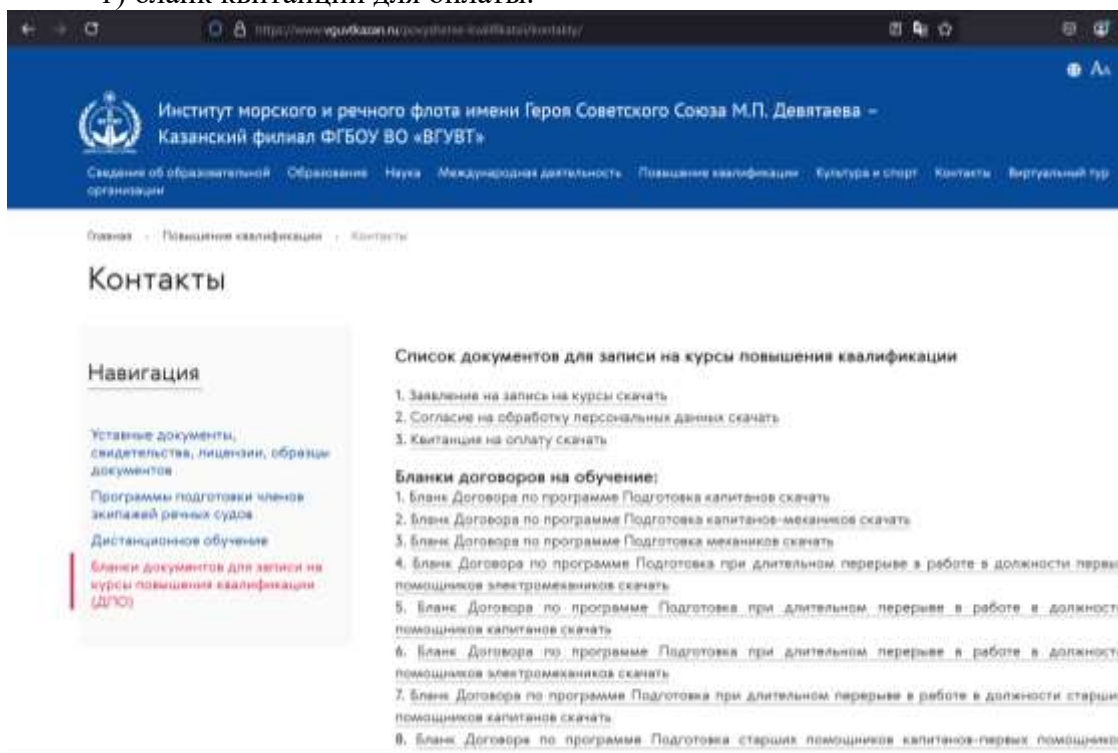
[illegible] бланк квитанции для оплаты.

https://www.vguvtkazan.ru/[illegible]

Институт морского и речного флота имени Героя Советского Союза М.П. Девятаева – Казанский филиал ФГБОУ ВО «ВГУВТ»

Сведения об образовательной организации Образование Наука Международная деятельность Повышение квалификации Культура и спорт Контакты Виртуальный тур

Главная · Повышение квалификации · Контакты

Контакты

Навигация

Уставные документы, свидетельства, лицензии, образцы документов

Программы подготовки членов экипажей речных судов

Дистанционное обучение

Бланки документов для записи на курсы повышения квалификации (ДПО)

Список документов для записи на курсы повышения квалификации

1. Заявление на запись на курсы скачать
2. Согласие на обработку персональных данных скачать
3. Квитанция на оплату скачать

Бланки договоров на обучение:
1. Бланк Договора по программе Подготовка капитанов скачать
2. Бланк Договора по программе Подготовка капитанов-механиков скачать
3. Бланк Договора по программе Подготовка механиков скачать
4. Бланк Договора по программе Подготовка при длительном перерыве в работе в должности первых помощников электромехаников скачать
5. Бланк Договора по программе Подготовка при длительном перерыве в работе в должност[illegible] помощников капитанов скачать
6. Бланк Договора по программе Подготовка при длительном перерыве в работе в должност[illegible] помощников электромехаников скачать
7. Бланк Договора по программе Подготовка при длительном перерыве в работе в должности старши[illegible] помощников капитанов скачать
8. Бланк Договора по программе Подготовка старших помощников капитанов-первых помощнико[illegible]